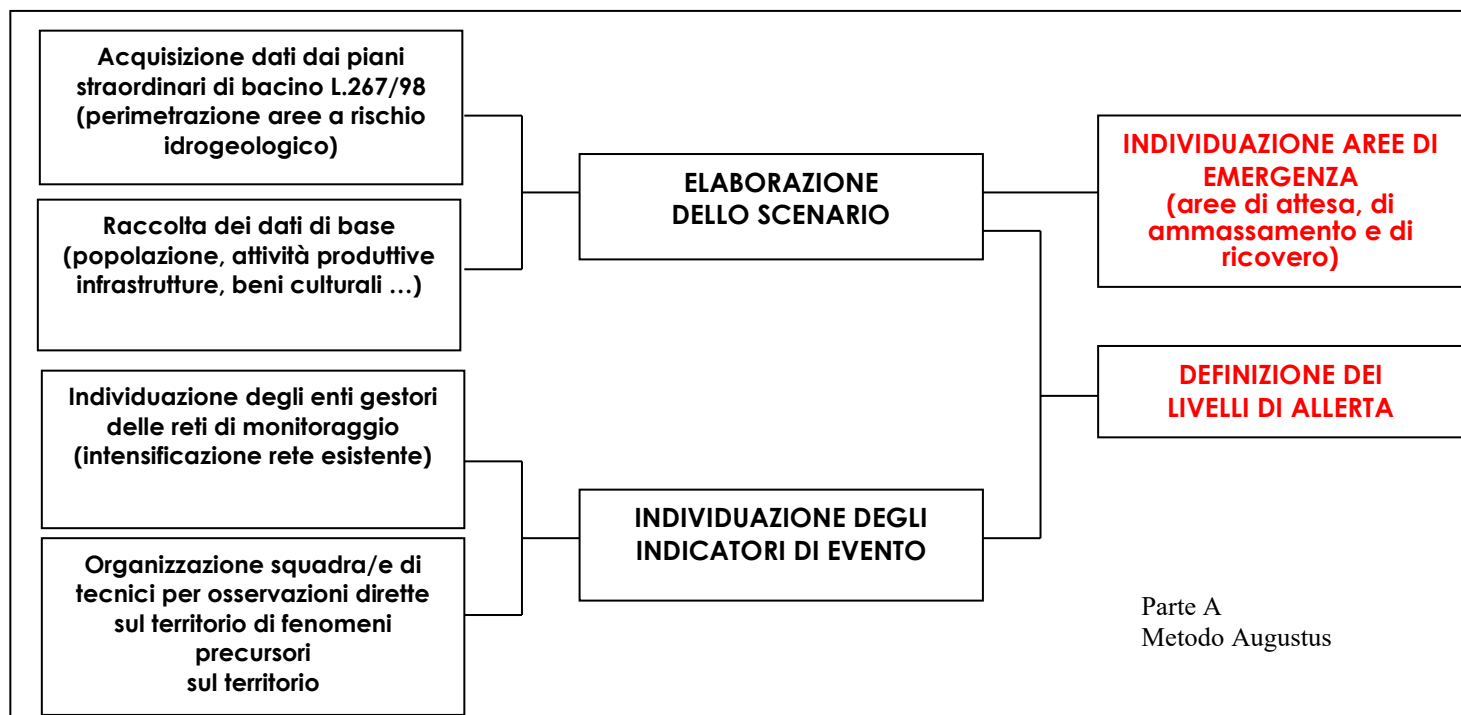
Acquisizione dati dai piani straordinari di bacino L.267/98 (perimetrazione aree a rischio idrogeologico)

Raccolta dei dati di base (popolazione, attività produttive infrastrutture, beni culturali …)

ELABORAZIONE DELLO SCENARIO

INDIVIDUAZIONE AREE DI EMERGENZA (aree di attesa, di ammassamento e di ricovero)

DEFINIZIONE DEI LIVELLI DI ALLERTA

Individuazione degli enti gestori delle reti di monitoraggio (intensificazione rete esistente)

Organizzazione squadra/e di tecnici per osservazioni dirette sul territorio di fenomeni precursori sul territorio

INDIVIDUAZIONE DEGLI INDICATORI DI EVENTO

Parte A
Metodo Augustus